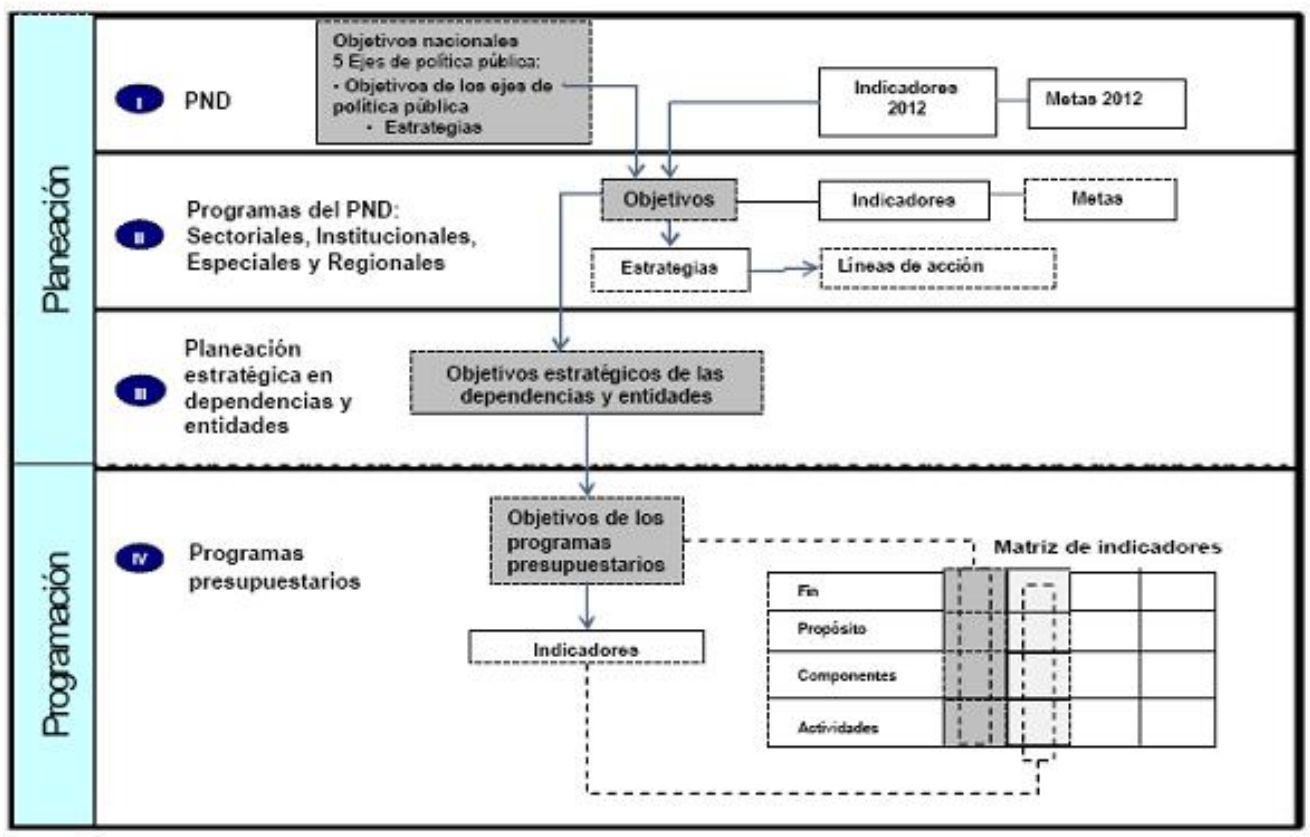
Planeación

I PND

Objetivos nacionales
5 Ejes de política pública:
• Objetivos de los ejes de política pública
• Estrategias

Indicadores 2012

Metas 2012

II Programas del PND: Sectoriales, Institucionales, Especiales y Regionales

Objetivos

Indicadores

Metas

Estrategias

Líneas de acción

III Planeación estratégica en dependencias y entidades

Objetivos estratégicos de las dependencias y entidades

Programación

IV Programas presupuestarios

Objetivos de los programas presupuestarios

Matriz de indicadores

| Fin | | | | |
|---|---|---|---|---|
| Propósito | | | | |
| Componentes | | | | |
| Actividades | | | | |

Indicadores